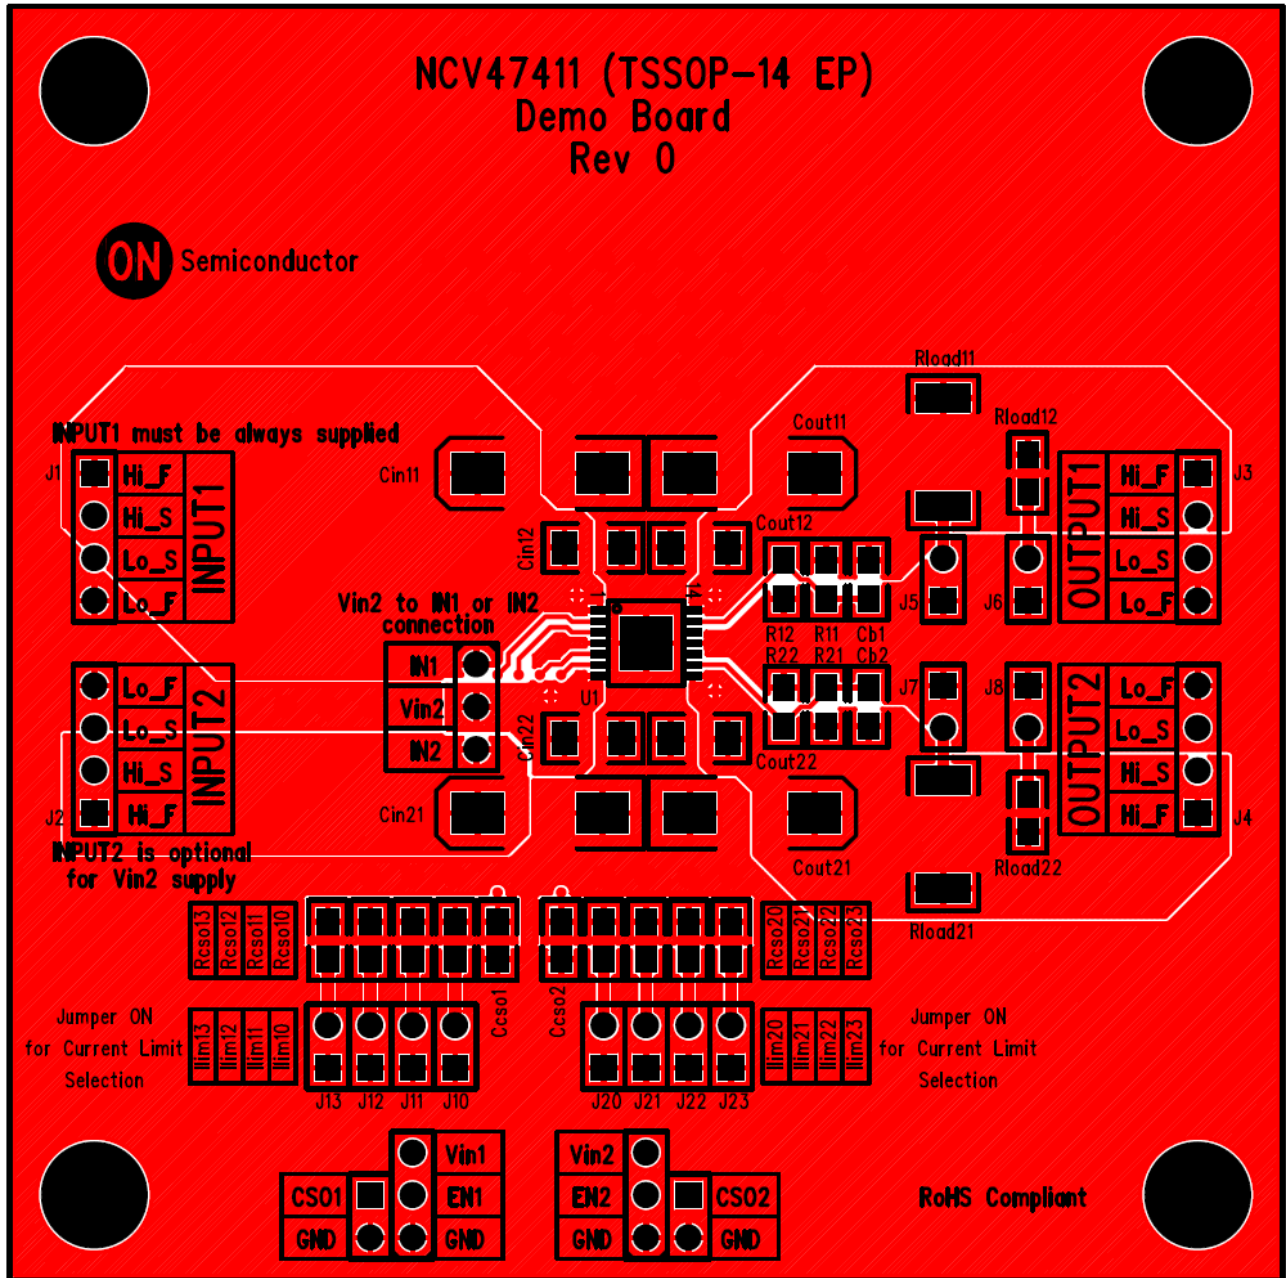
NCV47411 (TSSOP-14 EP)
Demo Board
Rev 0

ON Semiconductor

INPUT1 must be always supplied

J1 Hi_F Hi_S Lo_S Lo_F INPUT1

Cin11 Cin12 Cout11 Cout12 Rload11 Rload12

Hi_F Hi_S Lo_S Lo_F OUTPUT1 J3

Vin2 to IN1 or IN2 connection

IN1 Vin2 IN2

1 14 U1

R12 R11 Cb1 R22 R21 Cb2 J5 J6 J7 J8

Lo_F Lo_S Hi_S Hi_F INPUT2 J2

Cin22 Cin21 Cout22 Cout21 Rload22 Rload21

Lo_F Lo_S Hi_S Hi_F OUTPUT2 J4

INPUT2 is optional for Vin2 supply

Rcso13 Rcso12 Rcso11 Rcso10 Ccso1 Ccso2 Rcso20 Rcso21 Rcso22 Rcso23

Jumper ON for Current Limit Selection

Ilim13 Ilim12 Ilim11 Ilim10 J13 J12 J11 J10

J20 J21 J22 J23 Ilim20 Ilim21 Ilim22 Ilim23

Jumper ON for Current Limit Selection

Vin1 CSO1 EN1 GND GND

Vin2 EN2 CSO2 GND GND

RoHS Compliant